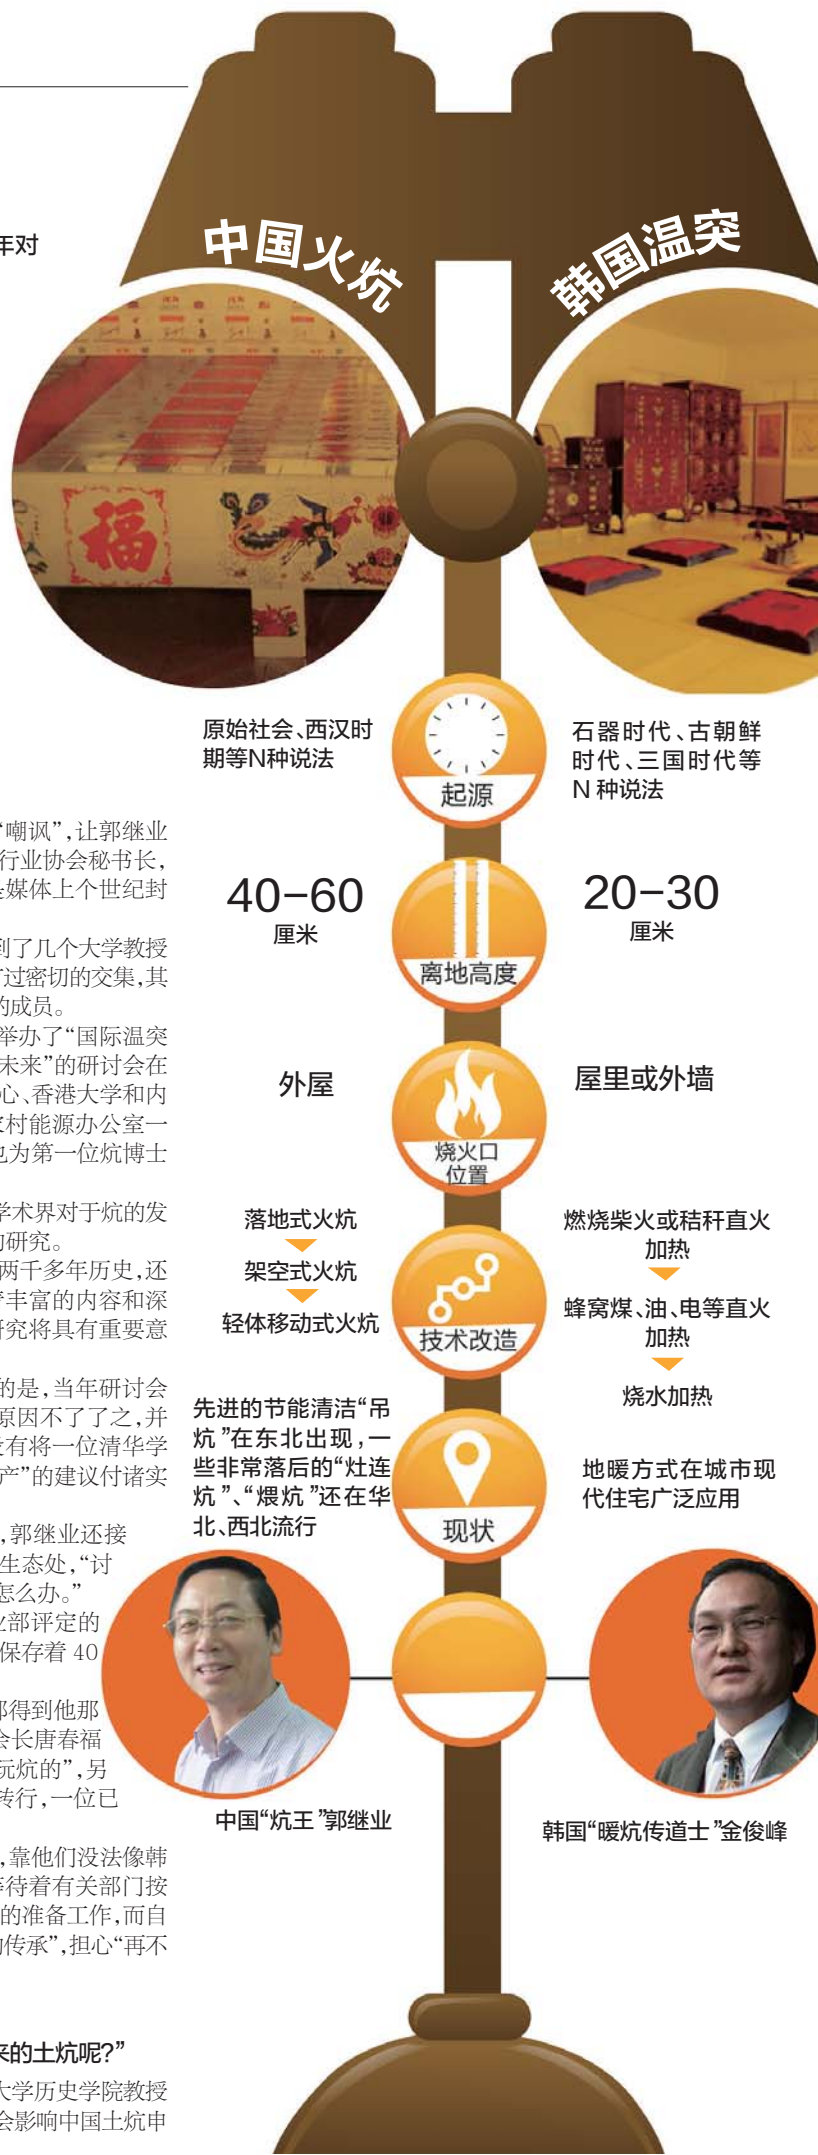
年对

中国火炕

韩国温突

原始社会、西汉时期等N种说法

起源

石器时代、古朝鲜时代、三国时代等N种说法

40−60
厘米

离地高度

20−30
厘米

外屋

烧火口位置

屋里或外墙

落地式火炕
架空式火炕
轻体移动式火炕

技术改造

燃烧柴火或秸秆直火加热
蜂窝煤、油、电等直火加热
烧水加热

先进的节能清洁“吊炕”在东北出现，一些非常落后的“灶连炕”、“煨炕”还在华北、西北流行

现状

地暖方式在城市现代住宅广泛应用

中国“炕王”郭继业

韩国“暖炕传道士”金俊峰

“嘲讽”，让郭继业行业协会秘书长，媒体上个世纪封

到了几个大学教授过密切的交集，其的成员。

举办了“国际温突未来”的研讨会在心、香港大学和内村能源办公室一也为第一位炕博士

学术界对于炕的发的研究。

两千多年历史，还丰富的内容和深研究将具有重要意

的是，当年研讨会原因不了了之，并有将一位清华学产”的建议付诸实

，郭继业还接生态处，“讨怎么办。”

部评定的保存着40

那得到他那会长唐春福玩炕的”，另传行，一位已

，靠他们没法像韩待着有关部门接的准备工作，而自的传承”，担心“再不

来的土炕呢？”

大学历史学院教授会影响中国土炕申